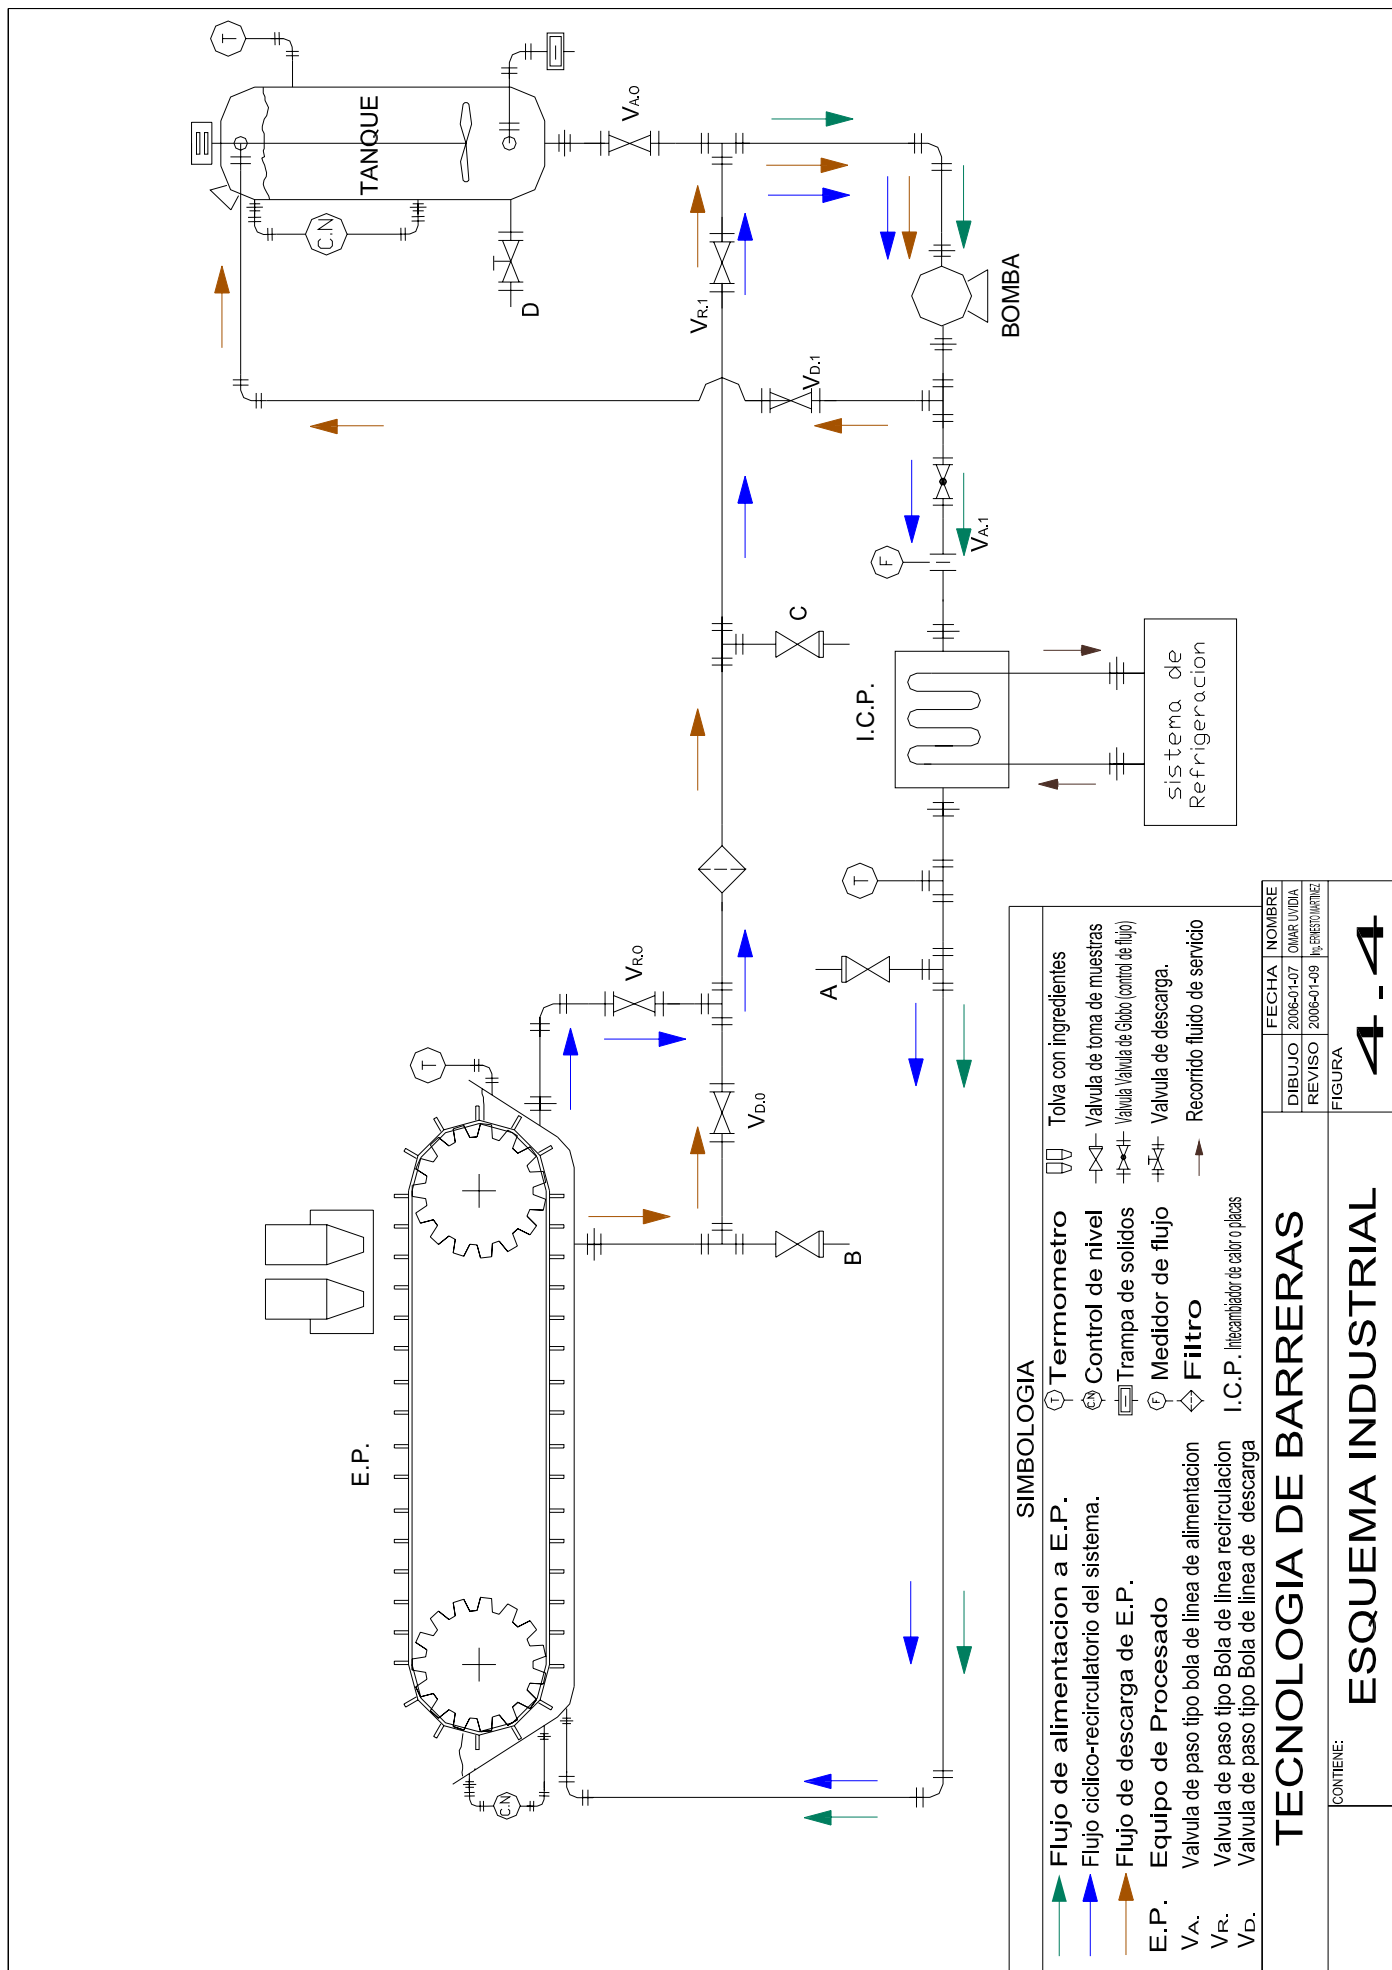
TANQUE

$V_{A.0}$

D

$V_{R.1}$

$V_{D.1}$

BOMBA

$V_{A.1}$

C

I.C.P.

sistema de Refrigeracion

E.P.

$V_{R.0}$

A

$V_{D.0}$

B

C.N

SIMBOLOGIA

Flujo de alimentacion a E.P.
Flujo ciclico-recirculatorio del sistema.
Flujo de descarga de E.P.
E.P. Equipo de Procesado
$V_A$. Valvula de paso tipo bola de linea de alimentacion
$V_R$. Valvula de paso tipo Bola de linea recirculacion
$V_D$. Valvula de paso tipo Bola de linea de descarga

Termometro
Control de nivel
Trampa de solidos
Medidor de flujo
Filtro
I.C.P. Intecambiador de calor o placas

Tolva con ingredientes
Valvula de toma de muestras
Valvula Valvula de Globo (control de flujo)
Valvula de descarga.
Recorrido fluido de servicio

| | FECHA | NOMBRE |
|---|---|---|
| DIBUJO | 2006-01-07 | OMAR UVIDIA |
| REVISO | 2006-01-09 | Ing. ERNESTO MARTINEZ |

FIGURA

4.4

TECNOLOGIA DE BARRERAS

CONTIENE:

ESQUEMA INDUSTRIAL